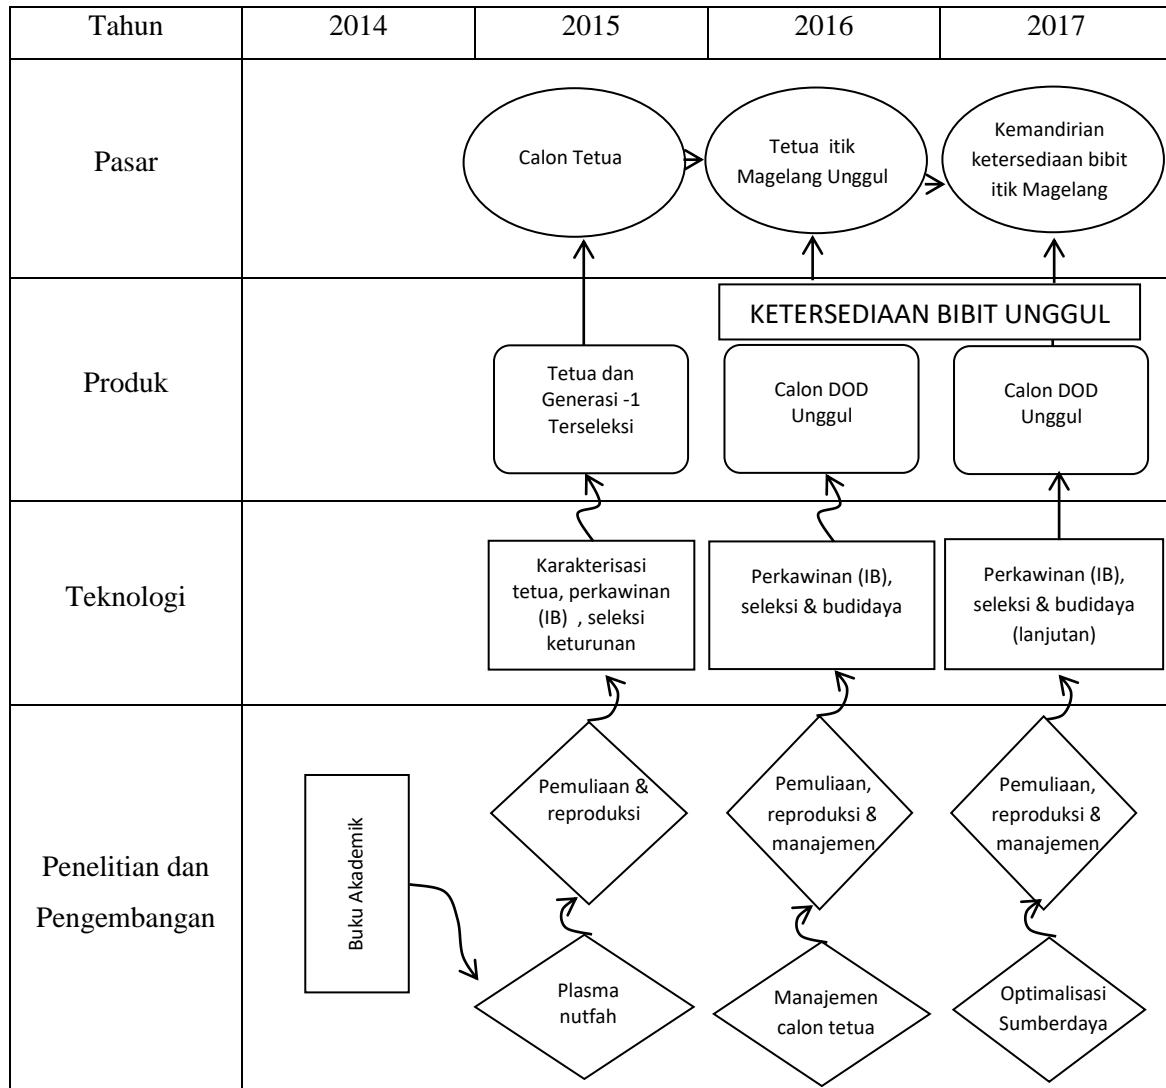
| Tahun | 2014 | 2015 | 2016 | 2017 |
|---|---|---|---|---|
| Pasar | | Calon Tetua | Tetua itik Magelang Unggul | Kemandirian ketersediaan bibit itik Magelang |
| Produk | | Tetua dan Generasi -1 Terseleksi | KETERSEDIAAN BIBIT UNGGUL<br>Calon DOD Unggul | Calon DOD Unggul |
| Teknologi | | Karakterisasi tetua, perkawinan (IB) , seleksi keturunan | Perkawinan (IB), seleksi & budidaya | Perkawinan (IB), seleksi & budidaya (lanjutan) |
| Penelitian dan Pengembangan | Buku Akademik | Pemuliaan & reproduksi<br>Plasma nutfah | Pemuliaan, reproduksi & manajemen<br>Manajemen calon tetua | Pemuliaan, reproduksi & manajemen<br>Optimalisasi Sumberdaya |